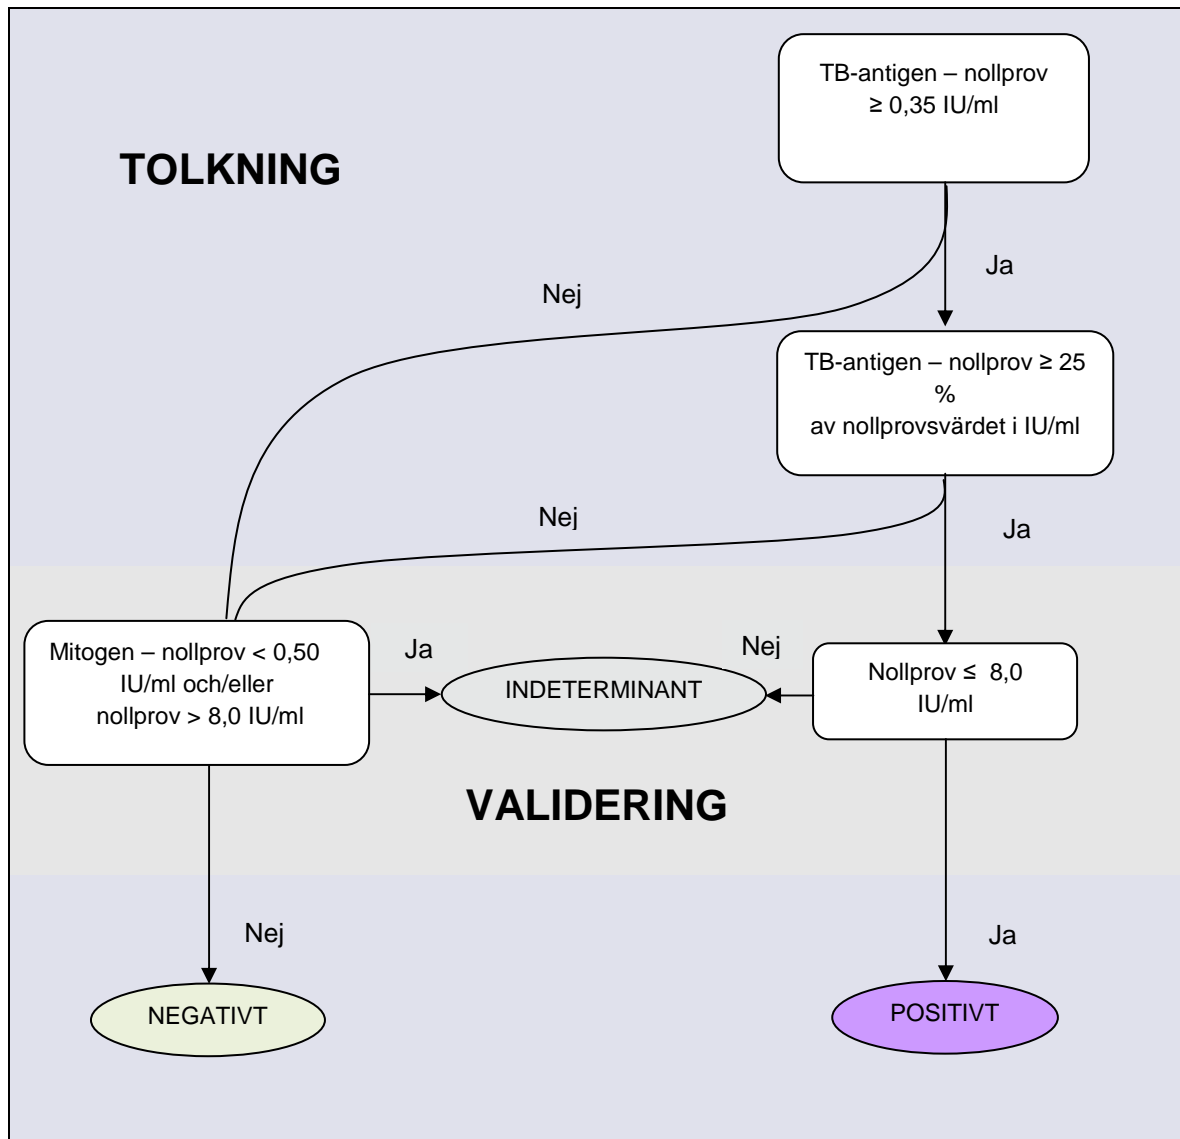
TB-antigen – nollprov ≥ 0,35 IU/ml

TOLKNING

Ja

Nej

TB-antigen – nollprov ≥ 25 % av nollprovsvärdet i IU/ml

Nej

Ja

Mitogen – nollprov < 0,50 IU/ml och/eller nollprov > 8,0 IU/ml

Ja

INDETERMINANT

Nej

Nollprov ≤ 8,0 IU/ml

VALIDERING

Nej

Ja

NEGATIVT

POSITIVT